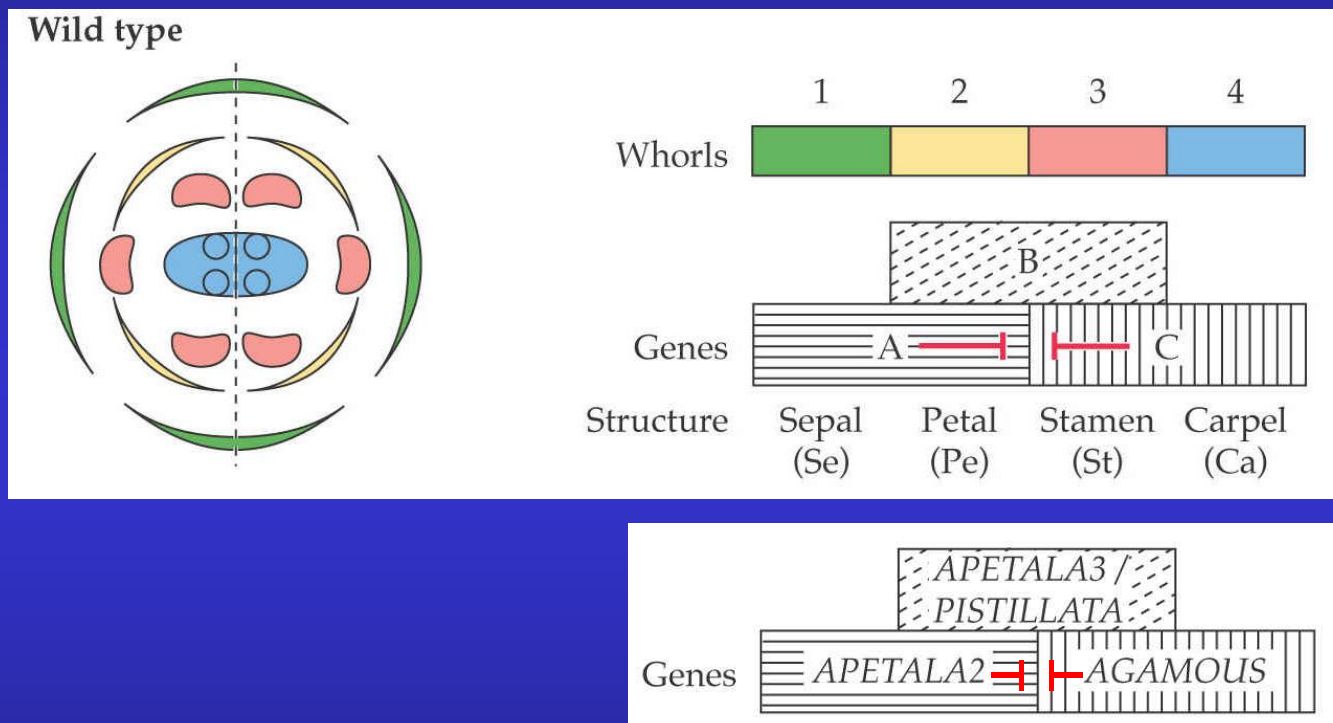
Wild type

| | 1 | 2 | 3 | 4 |
|---|---|---|---|---|
| Whorls | | | | |

B

Genes A C

| Structure | Sepal (Se) | Petal (Pe) | Stamen (St) | Carpel (Ca) |
|---|---|---|---|---|

APETALA3 / PISTILLATA

Genes APETALA2 AGAMOUS